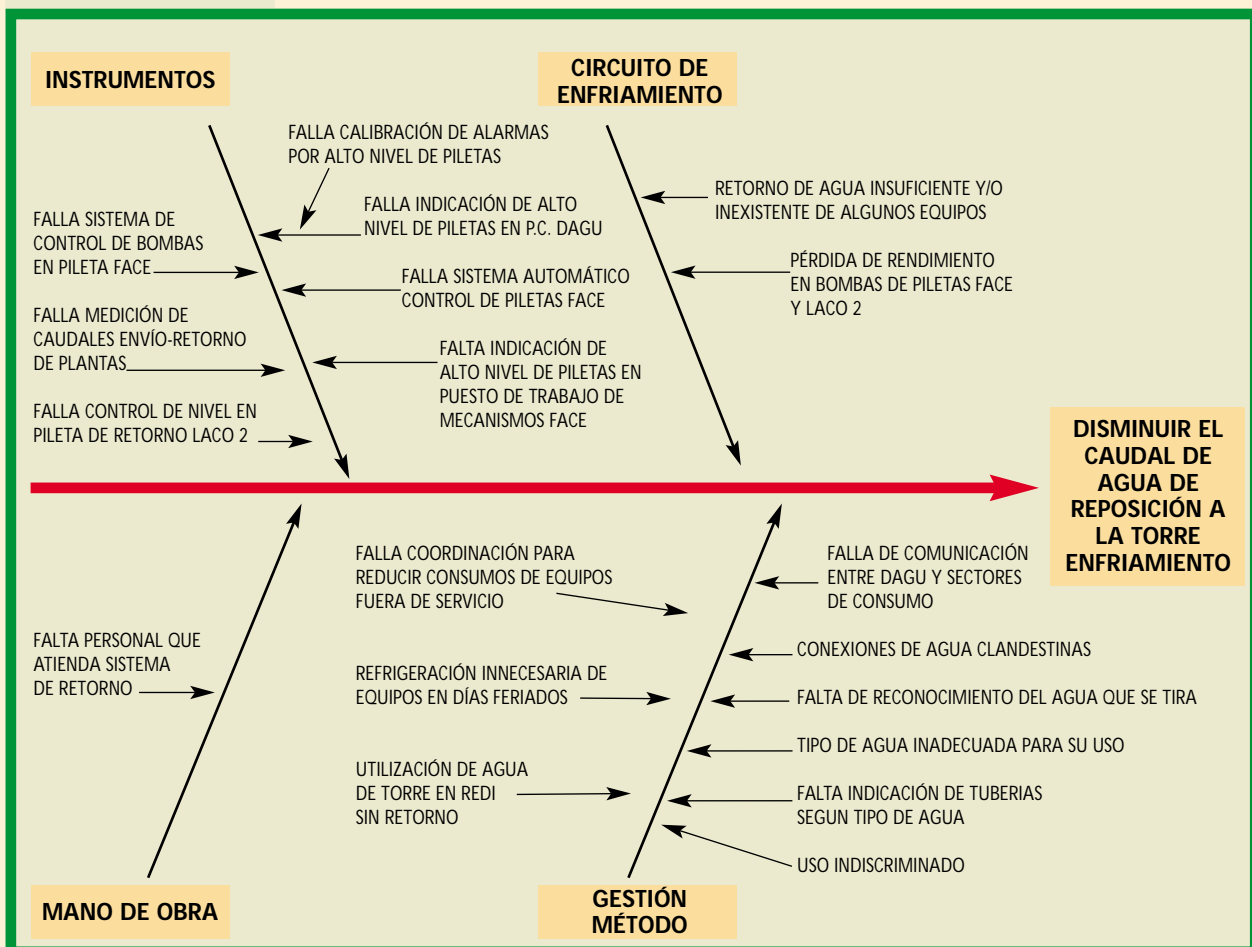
INSTRUMENTOS

CIRCUITO DE ENFRIAMIENTO

FALLA CALIBRACIÓN DE ALARMAS POR ALTO NIVEL DE PILETAS

FALLA INDICACIÓN DE ALTO NIVEL DE PILETAS EN P.C. DAGU

FALLA SISTEMA DE CONTROL DE BOMBAS EN PILETA FACE

FALLA SISTEMA AUTOMÁTICO CONTROL DE PILETAS FACE

FALLA MEDICIÓN DE CAUDALES ENVÍO-RETORNO DE PLANTAS

FALTA INDICACIÓN DE ALTO NIVEL DE PILETAS EN PUESTO DE TRABAJO DE MECANISMOS FACE

FALLA CONTROL DE NIVEL EN PILETA DE RETORNO LACO 2

RETORNO DE AGUA INSUFICIENTE Y/O INEXISTENTE DE ALGUNOS EQUIPOS

PÉRDIDA DE RENDIMIENTO EN BOMBAS DE PILETAS FACE Y LACO 2

DISMINUIR EL CAUDAL DE AGUA DE REPOSICIÓN A LA TORRE ENFRIAMIENTO

FALLA COORDINACIÓN PARA REDUCIR CONSUMOS DE EQUIPOS FUERA DE SERVICIO

FALLA DE COMUNICACIÓN ENTRE DAGU Y SECTORES DE CONSUMO

CONEXIONES DE AGUA CLANDESTINAS

FALTA PERSONAL QUE ATIENDA SISTEMA DE RETORNO

REFRIGERACIÓN INNECESARIA DE EQUIPOS EN DÍAS FERIADOS

FALTA DE RECONOCIMIENTO DEL AGUA QUE SE TIRA

TIPO DE AGUA INADECUADA PARA SU USO

UTILIZACIÓN DE AGUA DE TORRE EN REDI SIN RETORNO

FALTA INDICACIÓN DE TUBERIAS SEGUN TIPO DE AGUA

USO INDISCRIMINADO

MANO DE OBRA

GESTIÓN MÉTODO